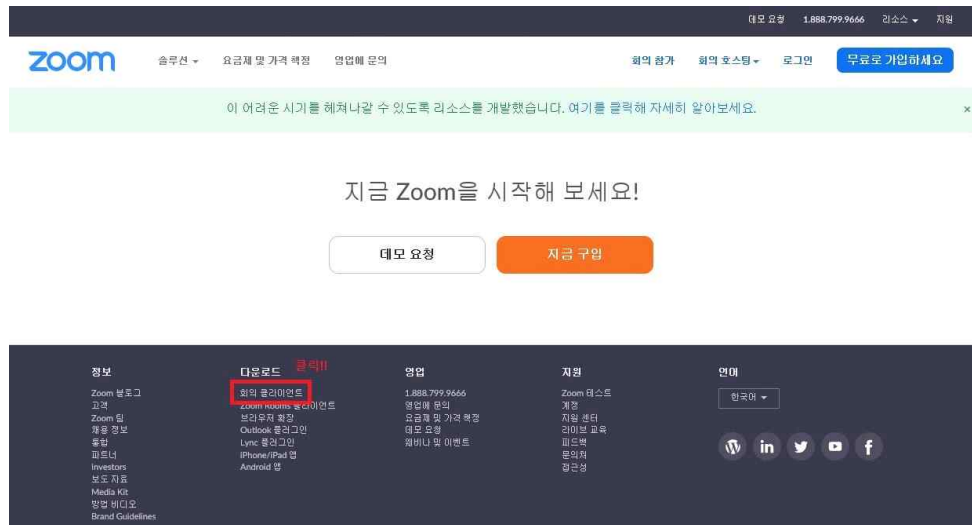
데모 요청 1.888.799.9666 리소스 ▾ 지원

zoom

솔루션 ▾ 요금제 및 가격 책정 영업에 문의

회의 참가 회의 호스팅 ▾ 로그인 무료로 가입하세요

이 어려운 시기를 헤쳐나갈 수 있도록 리소스를 개발했습니다. 여기를 클릭해 자세히 알아보세요.

×

지금 Zoom을 시작해 보세요!

데모 요청 지금 구입

정보
Zoom 블로그
고객
Zoom 팀
채용 정보
통합
파트너
Investors
보도 자료
Media Kit
방법 비디오
Brand Guidelines

다운로드
클릭!!
회의 클라이언트
Zoom Rooms 클라이언트
브라우저 확장
Outlook 플러그인
Lync 플러그인
iPhone/iPad 앱
Android 앱

영업
1.888.799.9666
영업에 문의
요금제 및 가격 책정
데모 요청
웨비나 및 이벤트

지원
Zoom 테스트
계정
지원 센터
라이브 교육
피드백
문의처
접근성

언어
한국어 ▾